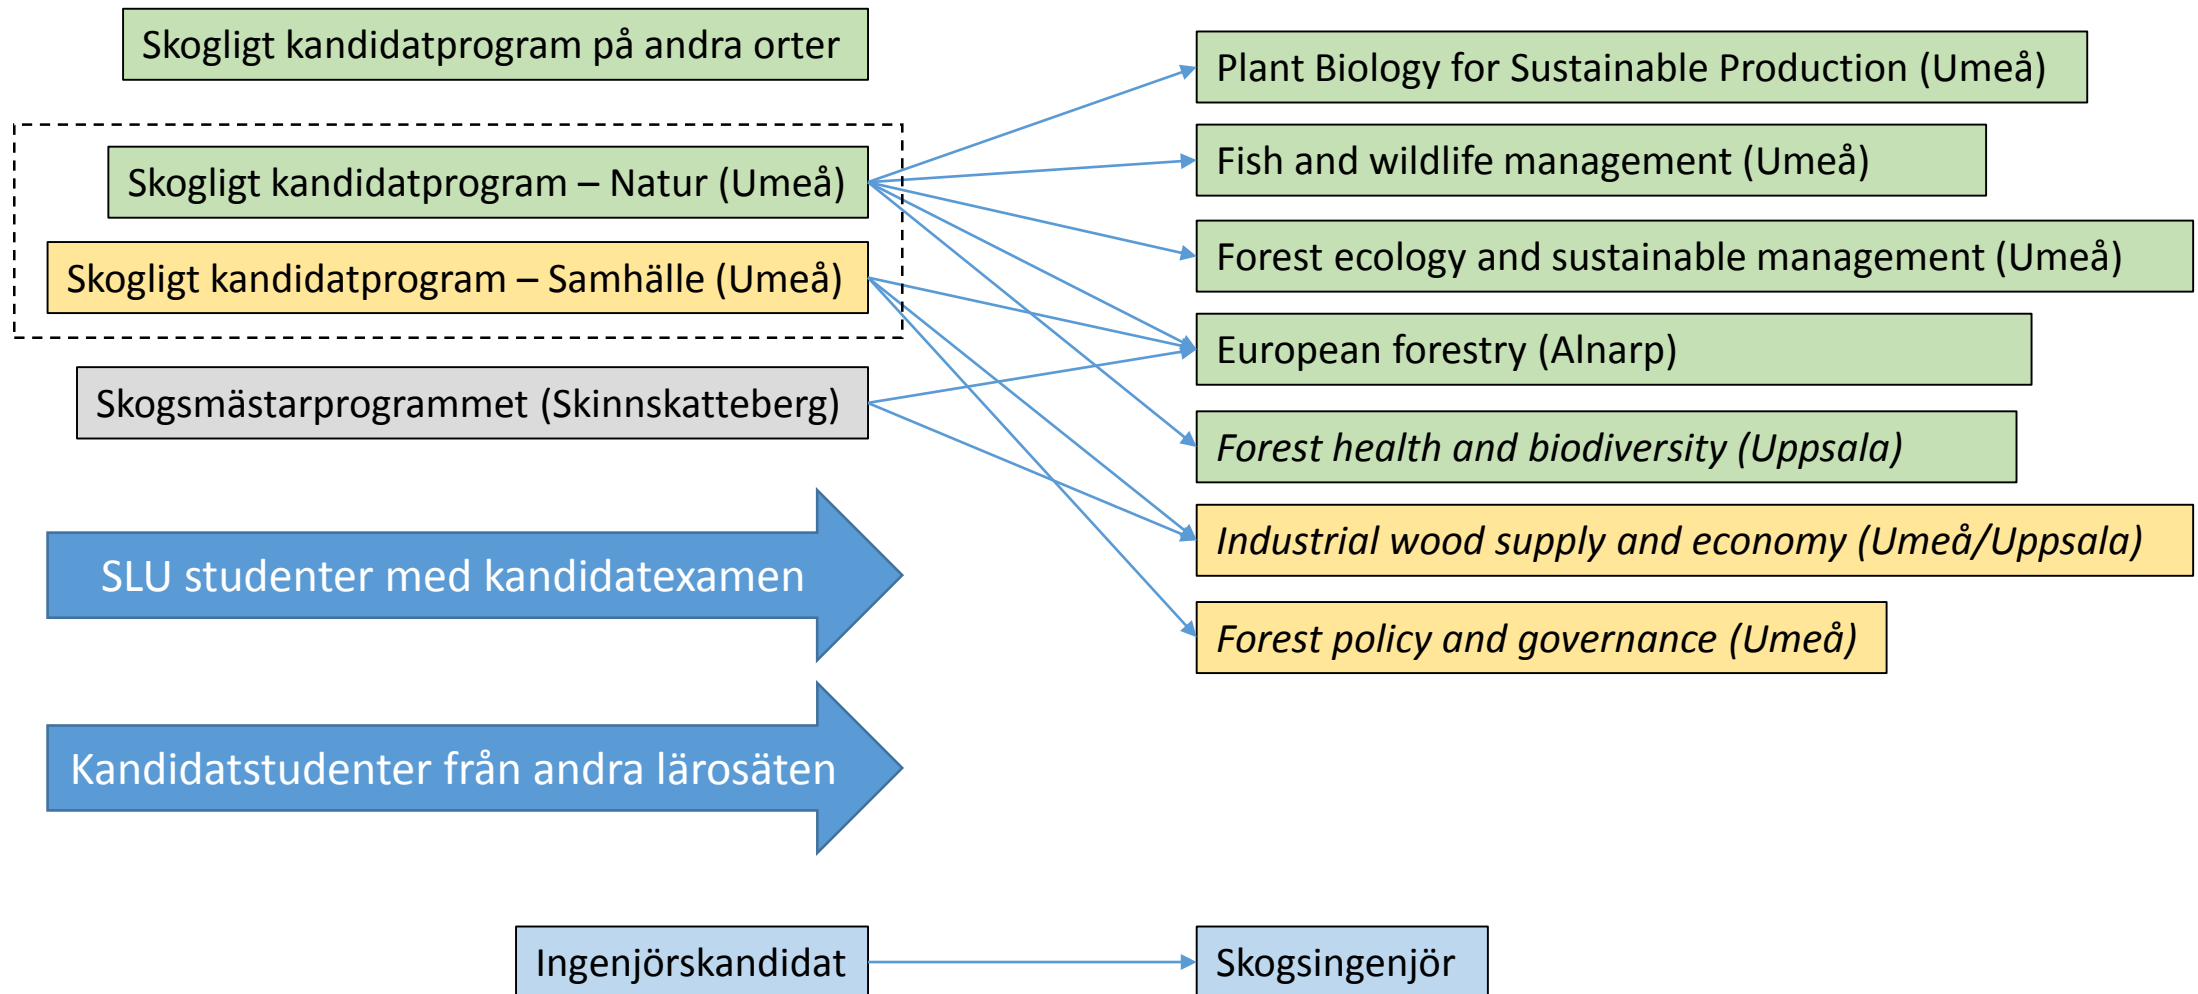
Skogligt kandidatprogram på andra orter

Skogligt kandidatprogram – Natur (Umeå)

Skogligt kandidatprogram – Samhälle (Umeå)

Skogsmästarprogrammet (Skinnskatteberg)

SLU studenter med kandidatexamen

Kandidatstudenter från andra lärosäten

Plant Biology for Sustainable Production (Umeå)

Fish and wildlife management (Umeå)

Forest ecology and sustainable management (Umeå)

European forestry (Alnarp)

*Forest health and biodiversity (Uppsala)*

*Industrial wood supply and economy (Umeå/Uppsala)*

*Forest policy and governance (Umeå)*

Ingenjörskandidat

Skogsingenjör